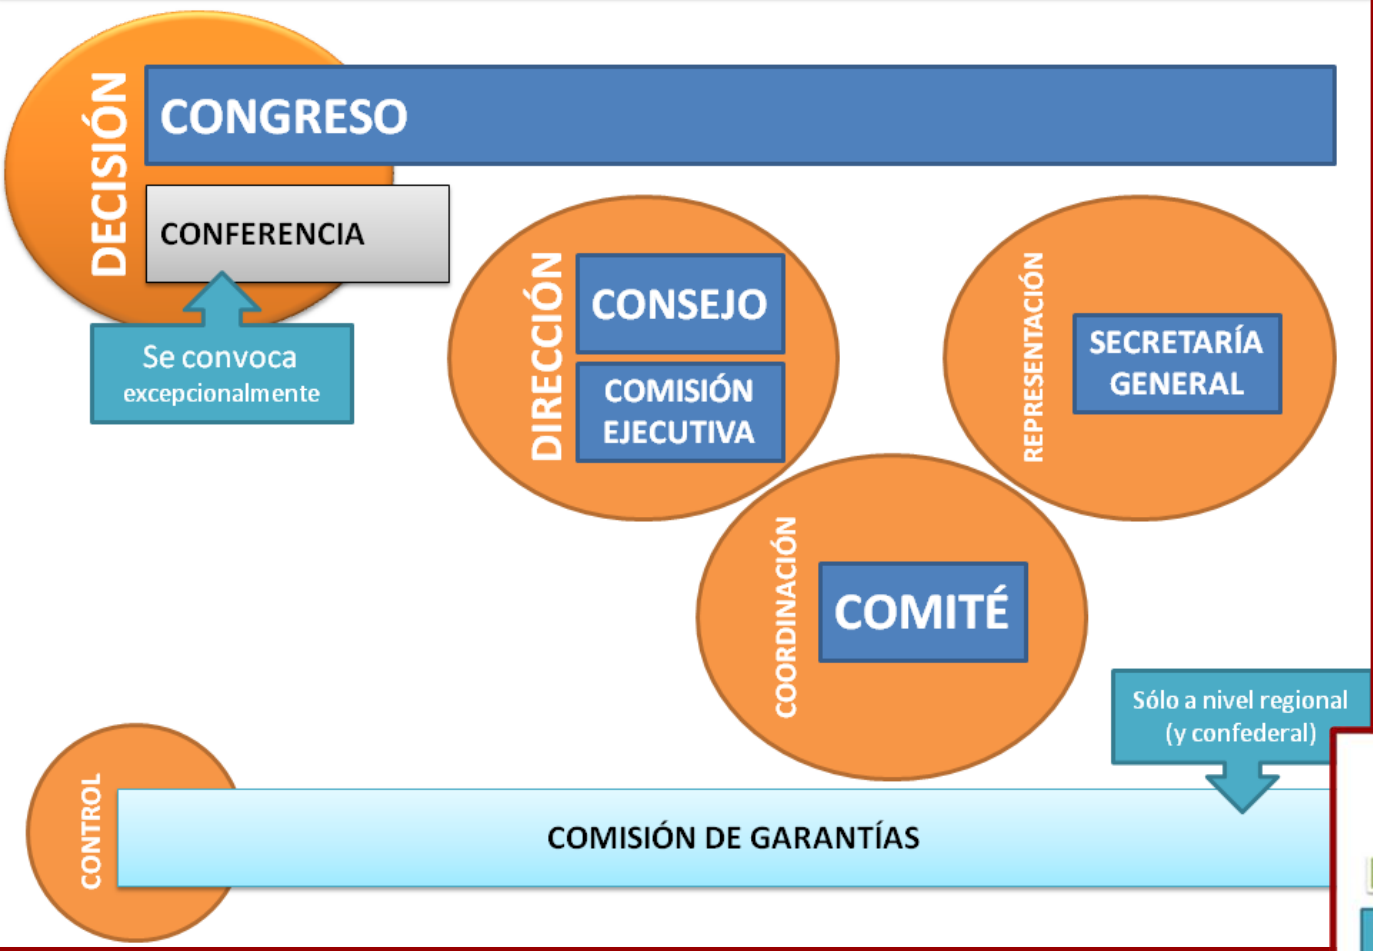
DECISIÓN

CONGRESO

CONFERENCIA

Se convoca excepcionalmente

DIRECCIÓN

CONSEJO

COMISIÓN EJECUTIVA

REPRESENTACIÓN

SECRETARÍA GENERAL

COORDINACIÓN

COMITÉ

Sólo a nivel regional (y confederal)

CONTROL

COMISIÓN DE GARANTÍAS